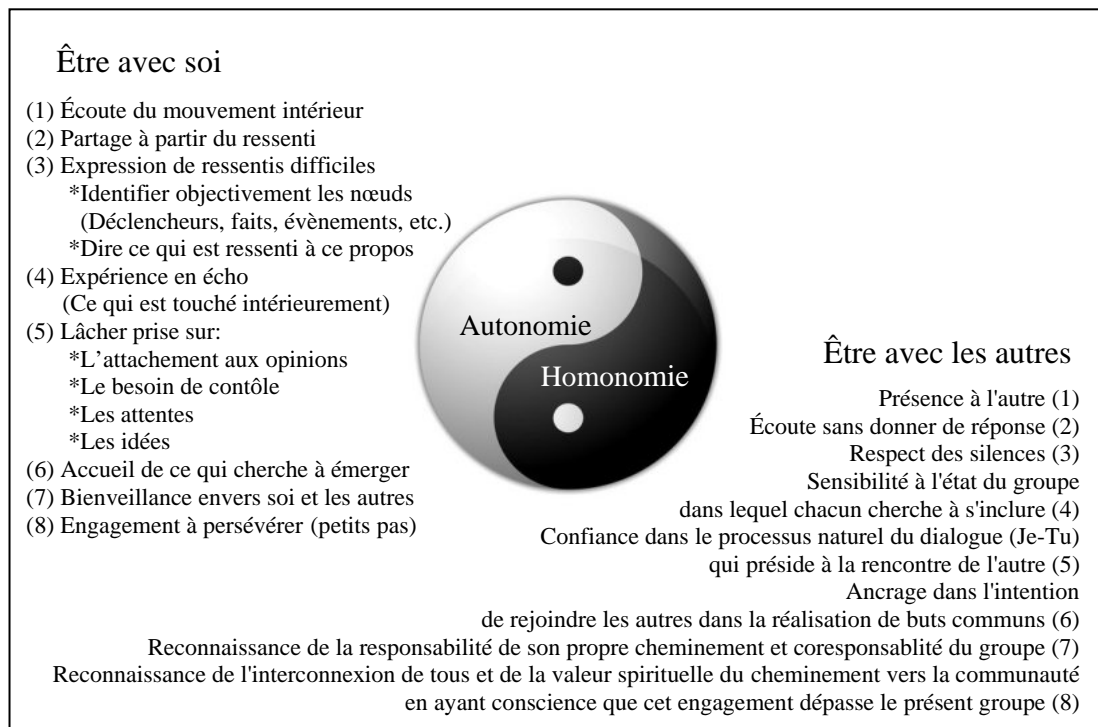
Être avec soi

(1) Écoute du mouvement intérieur
(2) Partage à partir du ressenti
(3) Expression de ressentis difficiles
*Identifier objectivement les nœuds (Déclencheurs, faits, évènements, etc.)
*Dire ce qui est ressenti à ce propos
(4) Expérience en écho
(Ce qui est touché intérieurement)
(5) Lâcher prise sur:
*L'attachement aux opinions
*Le besoin de contôle
*Les attentes
*Les idées
(6) Accueil de ce qui cherche à émerger
(7) Bienveillance envers soi et les autres
(8) Engagement à persévérer (petits pas)

Autonomie

Homonomie

Être avec les autres

Présence à l'autre (1)
Écoute sans donner de réponse (2)
Respect des silences (3)
Sensibilité à l'état du groupe dans lequel chacun cherche à s'inclure (4)
Confiance dans le processus naturel du dialogue (Je-Tu) qui préside à la rencontre de l'autre (5)
Ancrage dans l'intention de rejoindre les autres dans la réalisation de buts communs (6)
Reconnaissance de la responsabilité de son propre cheminement et coresponsablité du groupe (7)
Reconnaissance de l'interconnexion de tous et de la valeur spirituelle du cheminement vers la communauté en ayant conscience que cet engagement dépasse le présent groupe (8)